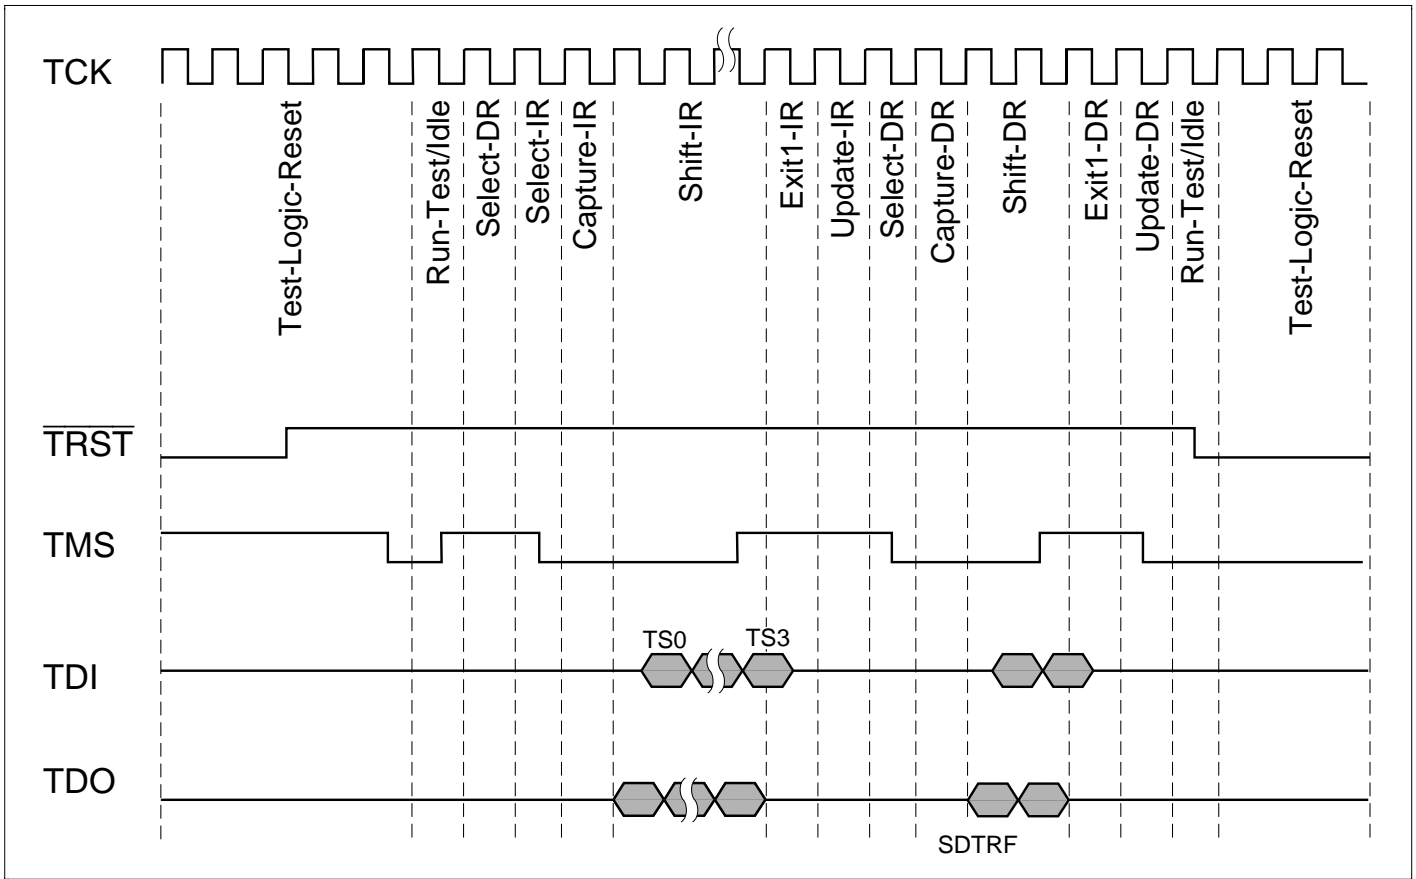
TCK

Test-Logic-Reset
Run-Test/Idle
Select-DR
Select-IR
Capture-IR
Shift-IR
Exit1-IR
Update-IR
Select-DR
Capture-DR
Shift-DR
Exit1-DR
Update-DR
Run-Test/Idle
Test-Logic-Reset

$\overline{TRST}$

TMS

TS0
TS3
TDI

TDO

SDTRF